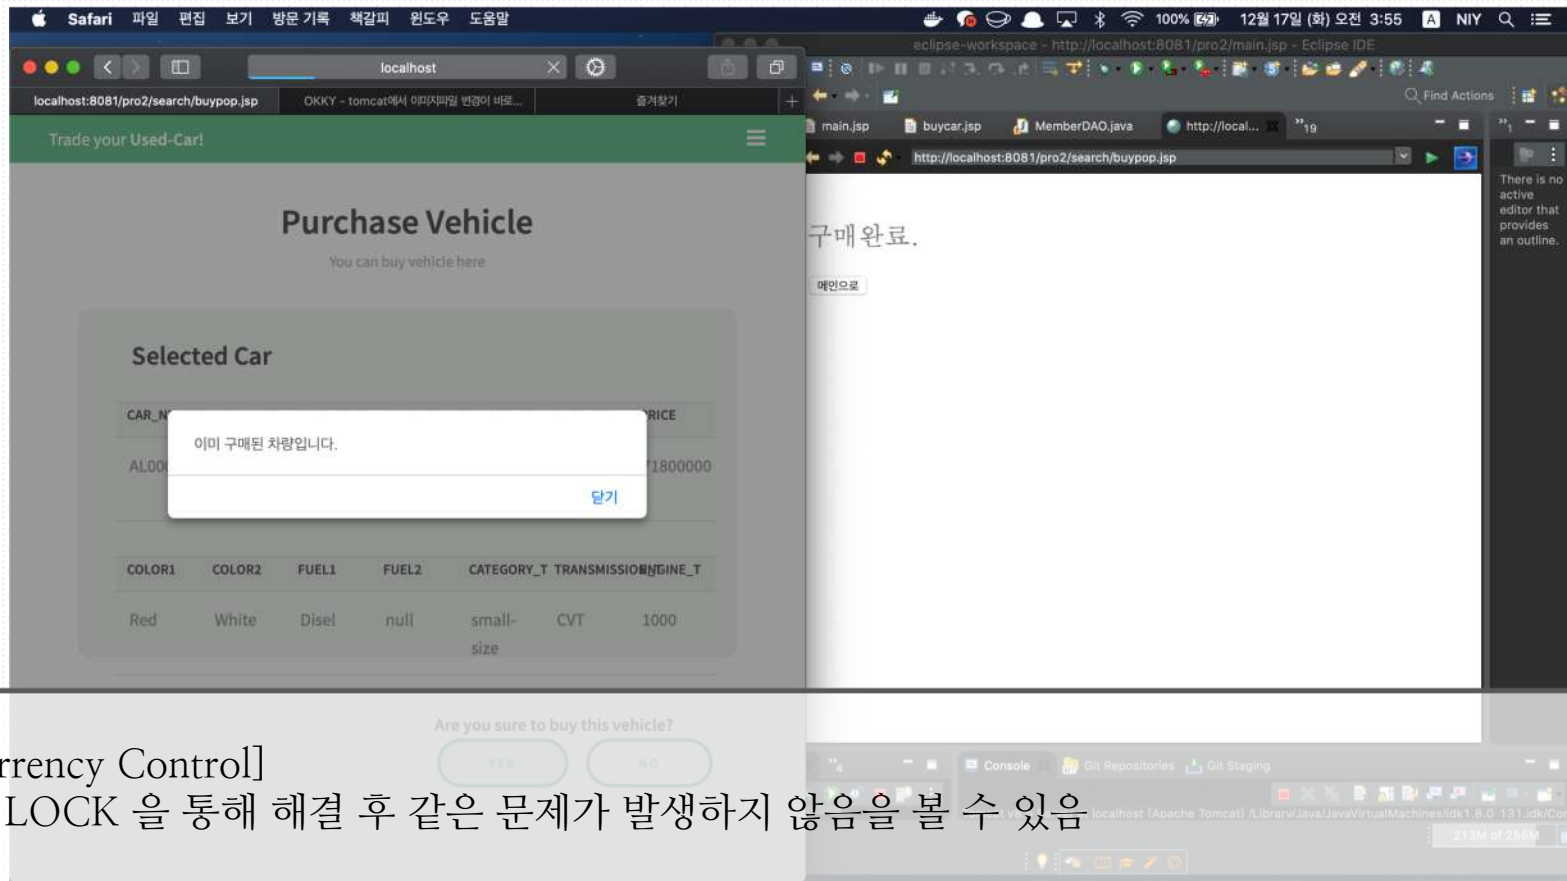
Safari 파일 편집 보기 방문 기록 책갈피 윈도우 도움말

100% 12월 17일 (화) 오전 3:55 A NIY

localhost

localhost:8081/pro2/search/buypop.jsp

OKKY - tomcat에서 이미지파일 변경이 바로...

즐겨찾기

Trade your Used-Car!

Purchase Vehicle

You can buy vehicle here

Selected Car

| CAR_N | | RICE |
|---|---|---|
| AL00 | | 1800000 |

이미 구매된 차량입니다.

닫기

| COLOR1 | COLOR2 | FUEL1 | FUEL2 | CATEGORY_T | TRANSMISSION | ENGINE_T |
|---|---|---|---|---|---|---|
| Red | White | Disel | null | small-size | CVT | 1000 |

Are you sure to buy this vehicle?

YES NO

eclipse-workspace - http://localhost:8081/pro2/main.jsp - Eclipse IDE

Find Actions

main.jsp buycar.jsp MemberDAO.java http://local... »19

http://localhost:8081/pro2/search/buypop.jsp

구매완료.

메인으로

There is no active editor that provides an outline.

Console Git Repositories Git Staging

localhost [Apache Tomcat] /Library/Java/JavaVirtualMachines/jdk1.8.0_131.jdk/Co

213M of 256M

rrency Control]

LOCK 을 통해 해결 후 같은 문제가 발생하지 않음을 볼 수 있음